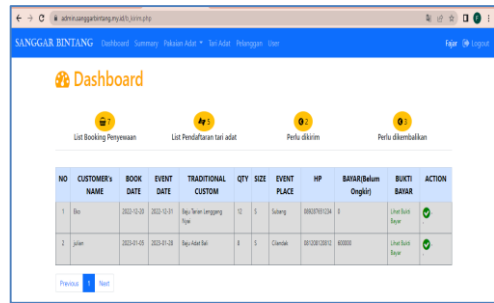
← → C admin.sanggarbintang.my.id/c_kirim.php

SANGGAR BINTANG Dashboard Summary Pakaian Adat ▾ Tari Adat Pelanggan User

Fajar Logout

Dashboard

7
List Booking Penyewaan

3
List Pendaftaran tari adat

2
Perlu dikirim

2
Perlu dikembalikan

| NO | CUSTOMER's NAME | BOOK DATE | EVENT DATE | TRADITIONAL CUSTOM | QTY | SIZE | EVENT PLACE | HP | BAYAR(Belum Ongkir) | BUKTI BAYAR | ACTION |
|---|---|---|---|---|---|---|---|---|---|---|---|
| 1 | Boo | 2022-12-29 | 2022-12-31 | Baju Tarian Lenggang Nyai | 12 | S | Subang | 089287651234 | 0 | Lihat Bukti Bayar | |
| 2 | julian | 2023-01-05 | 2023-01-28 | Baju Adat Bali | 8 | S | Cilandak | 081208120810 | 600000 | Lihat Bukti Bayar | |

Previous 1 Next